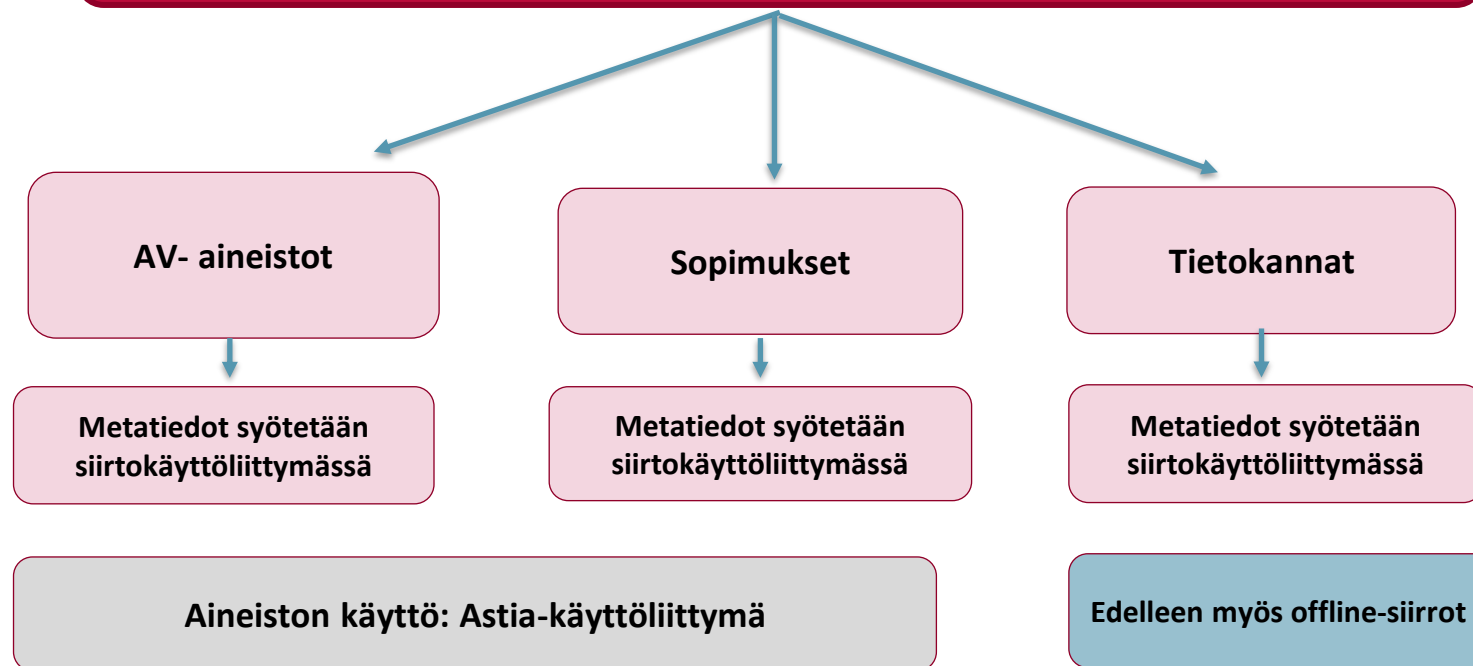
AV- aineistot

Sopimukset

Tietokannat

Metatiedot syötetään siirtokäyttöliittymässä

Metatiedot syötetään siirtokäyttöliittymässä

Metatiedot syötetään siirtokäyttöliittymässä

Aineiston käyttö: Astia-käyttöliittymä

Edelleen myös offline-siirrot